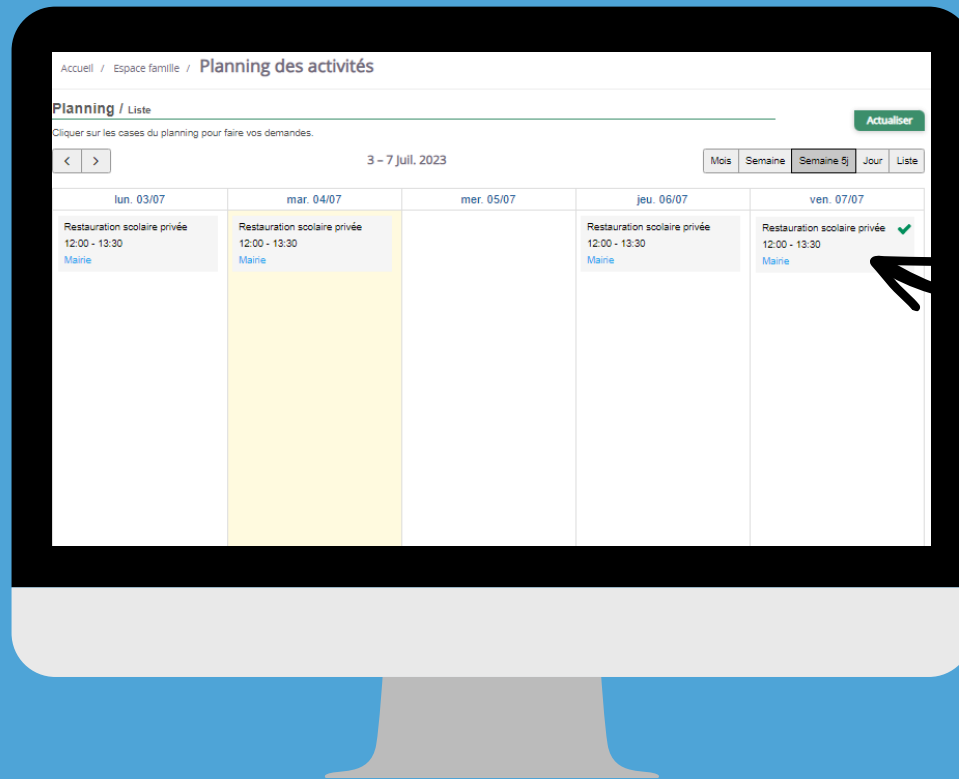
Accueil / Espace famille / Planning des activités

Planning / Liste

Actualiser

Cliquer sur les cases du planning pour faire vos demandes.

< >

3 – 7 Juil. 2023

Mois | Semaine | Semaine 5j | Jour | Liste

| lun. 03/07 | mar. 04/07 | mer. 05/07 | jeu. 06/07 | ven. 07/07 |
|---|---|---|---|---|
| Restauration scolaire privée 12:00 - 13:30 Mairie | Restauration scolaire privée 12:00 - 13:30 Mairie | | Restauration scolaire privée 12:00 - 13:30 Mairie | Restauration scolaire privée 12:00 - 13:30 Mairie |